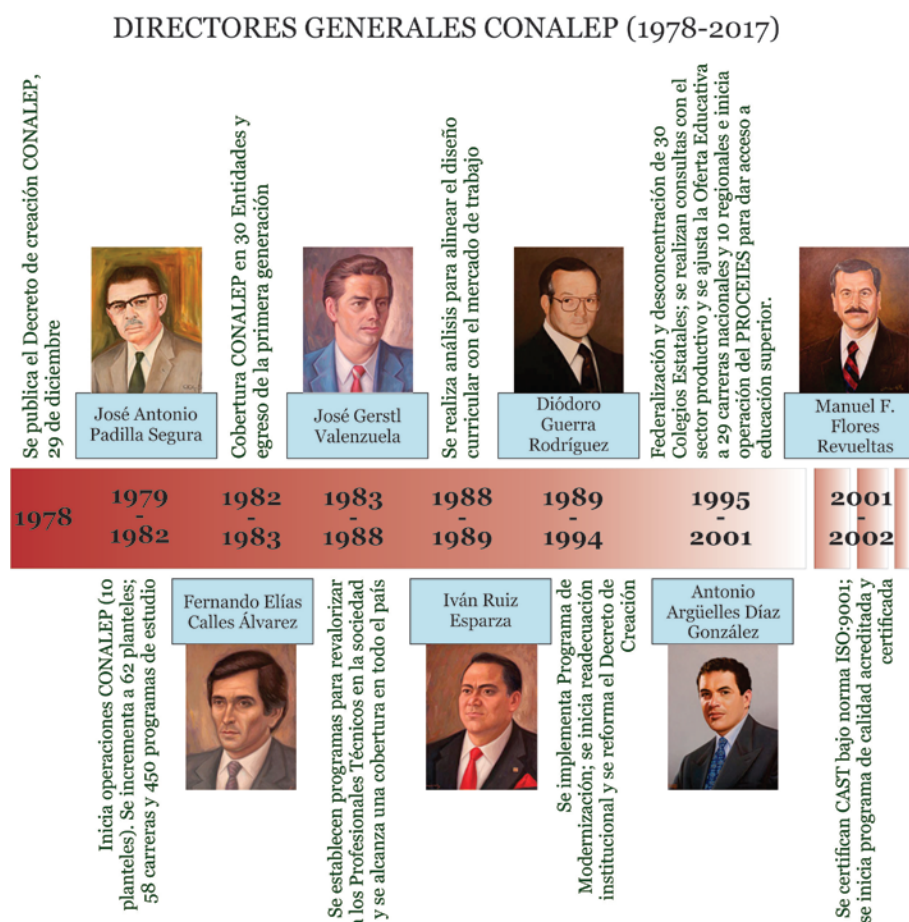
DIRECTORES GENERALES CONALEP (1978-2017)

Se publica el Decreto de creación CONALEP, 29 de diciembre

José Antonio Padilla Segura

Cobertura CONALEP en 30 Entidades y egreso de la primera generación

José Gerstl Valenzuela

Se realiza análisis para alinear el diseño curricular con el mercado de trabajo

Diódoro Guerra Rodríguez

Federalización y desconcentración de 30 Colegios Estatales; se realizan consultas con el sector productivo y se ajusta la Oferta Educativa a 29 carreras nacionales y 10 regionales e inicia operación del PROCEIES para dar acceso a educación superior.

Manuel F. Flores Revueltas

1978

1979 - 1982

1982 - 1983

1983 - 1988

1988 - 1989

1989 - 1994

1995 - 2001

2001 - 2002

Inicia operaciones CONALEP (10 planteles). Se incrementa a 62 planteles; 58 carreras y 450 programas de estudio

Fernando Elías Calles Álvarez

Se establecen programas para revalorizar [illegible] los Profesionales Técnicos en la sociedad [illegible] y se alcanza una cobertura en todo el país

Iván Ruiz Esparza

Se implementa Programa de Modernización; se inicia readecuación institucional y se reforma el Decreto de Creación

Antonio Argüelles Díaz González

Se certifican CAST bajo norma ISO:9001; se inicia programa de calidad acreditada y certificada